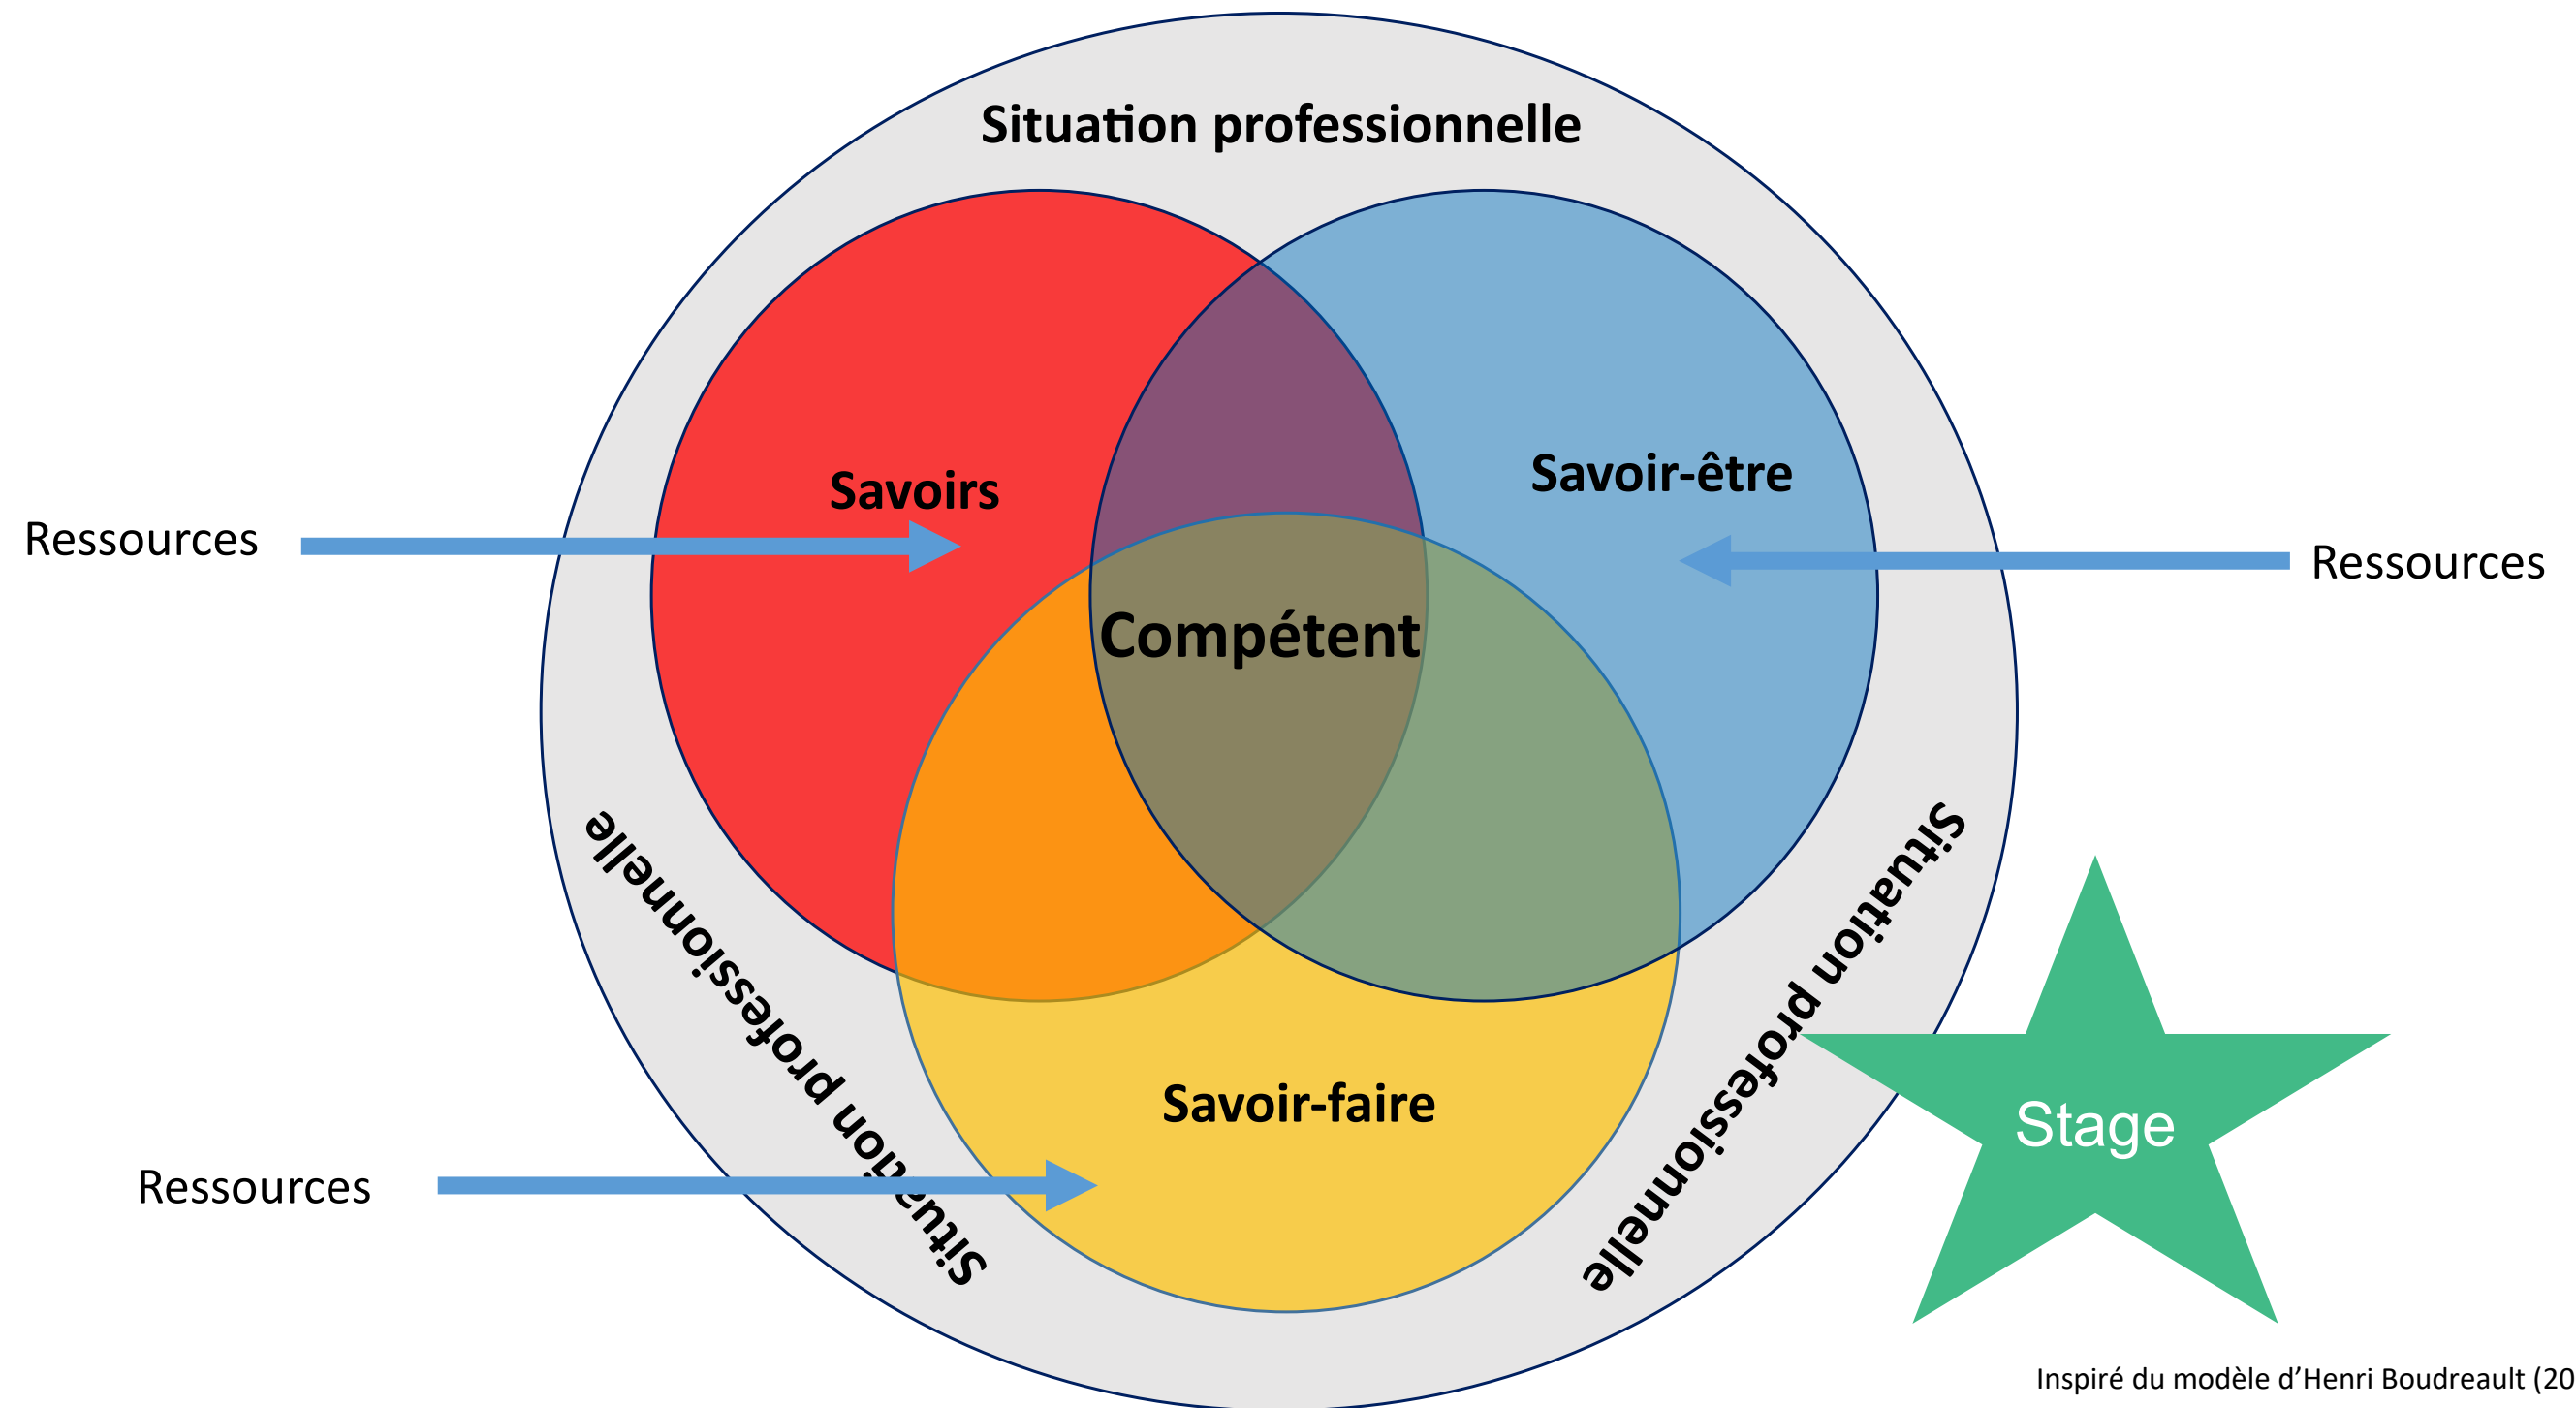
Situation professionnelle

Savoirs

Savoir-être

Ressources

Ressources

Compétent

Situation professionnelle

Situation professionnelle

Savoir-faire

Ressources

Stage

Inspiré du modèle d'Henri Boudreault (20